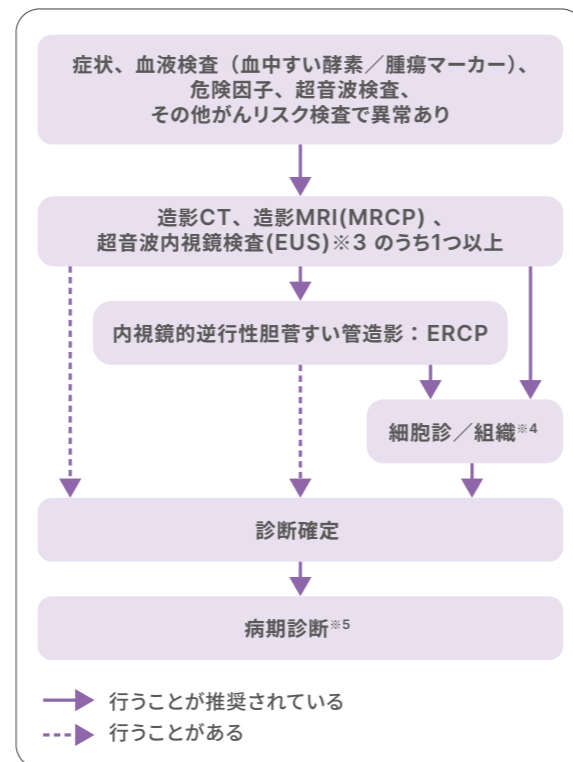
症状、血液検査（血中すい酵素／腫瘍マーカー）、危険因子、超音波検査、その他がんリスク検査で異常あり

造影CT、造影MRI(MRCP) 、超音波内視鏡検査(EUS)※3 のうち1つ以上

内視鏡的逆行性胆管すい管造影：ERCP

細胞診／組織※4

診断確定

病期診断※5

行うことが推奨されている

行うことがある